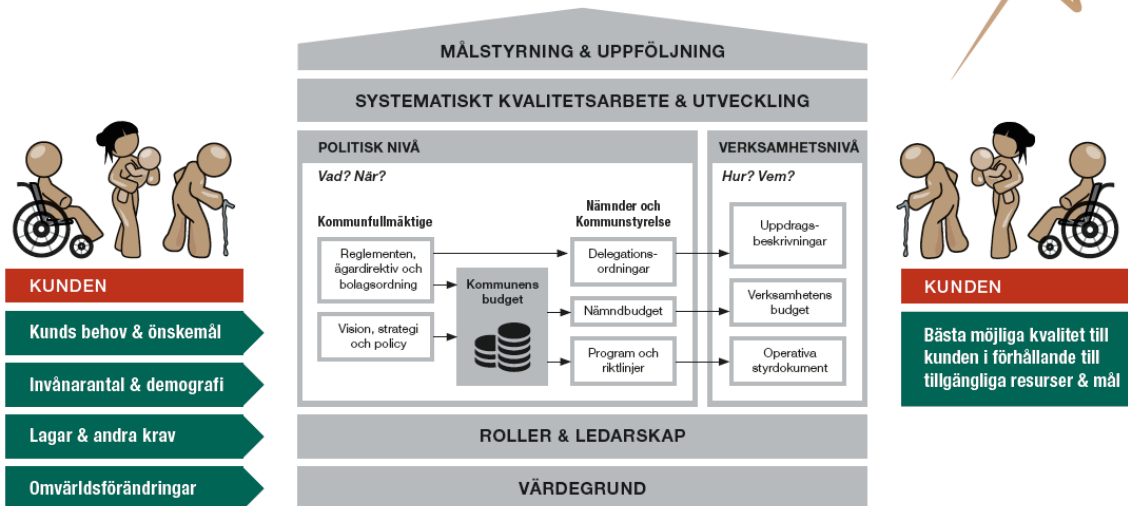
MÅLSTYRNING & UPPFÖLJNING

SYSTEMATISKT KVALITETSARBETE & UTVECKLING

KUNDEN

Kunds behov & önskemål

Invånarantal & demografi

Lagar & andra krav

Omvärldsförändringar

POLITISK NIVÅ

Vad? När?

Kommunfullmäktige

Reglementen, ägardirektiv och bolagsordning

Vision, strategi och policy

Kommunens budget

Nämnder och Kommunstyrelse

Delegationsordningar

Nämndbudget

Program och riktlinjer

VERKSAMHETSNIVÅ

Hur? Vem?

Uppdragsbeskrivningar

Verksamhetens budget

Operativa styrdokument

KUNDEN

Bästa möjliga kvalitet till kunden i förhållande till tillgängliga resurser & mål

ROLLER & LEDARSKAP

VÄRDEGRUND